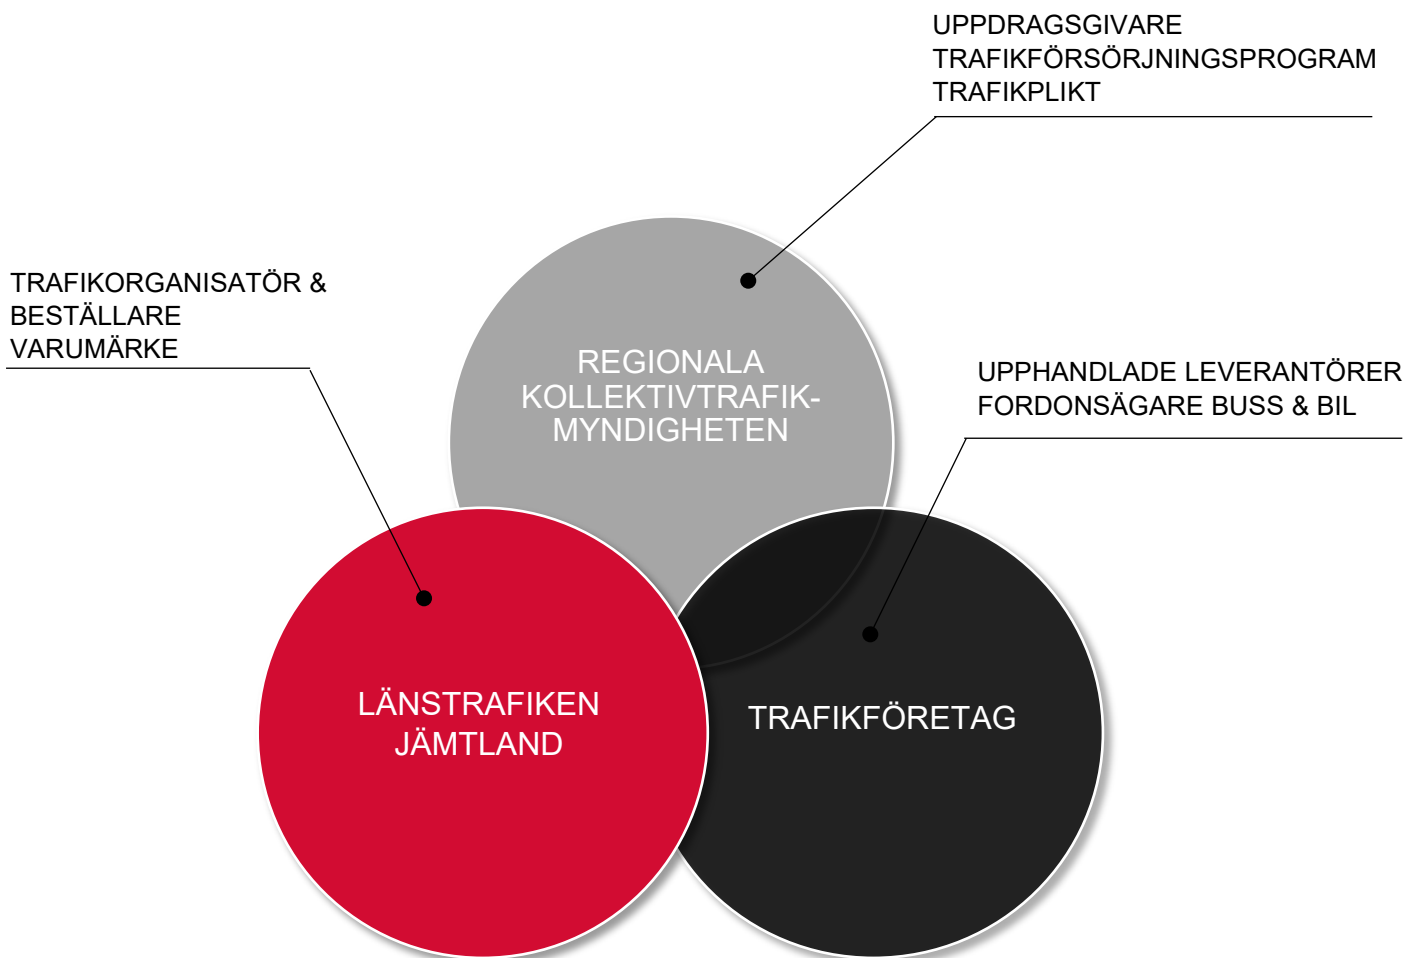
UPPDRAGSGIVARE
TRAFIKFÖRSÖRJNINGSPROGRAM
TRAFIKPLIKT

TRAFIKORGANISATÖR &
BESTÄLLARE
VARUMÄRKE

REGIONALA
KOLLEKTIVTRAFIK-
MYNDIGHETEN

UPPHANDLADE LEVERANTÖRER
FORDONSÄGARE BUSS & BIL

LÄNSTRAFIKEN
JÄMTLAND

TRAFIKFÖRETAG